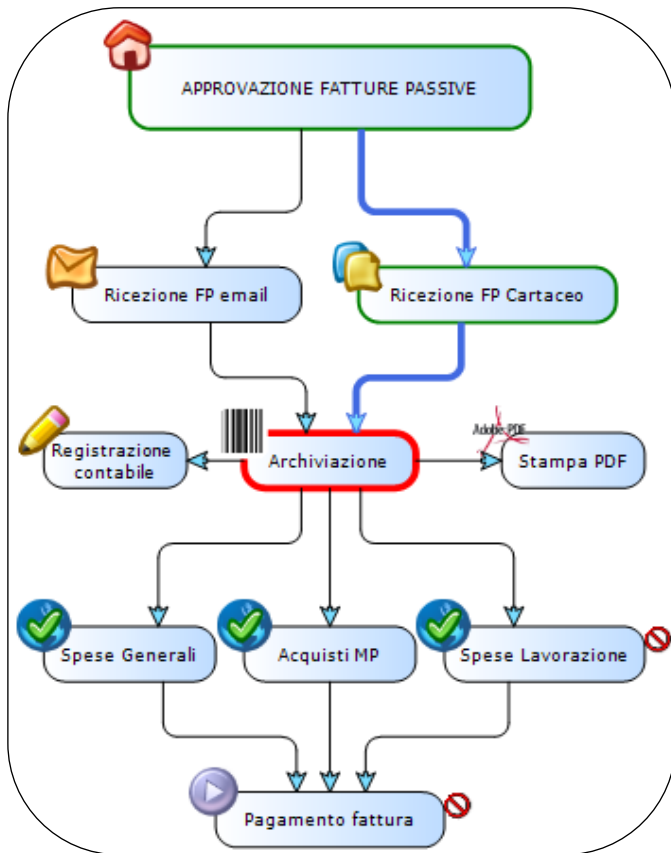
APPROVAZIONE FATTURE PASSIVE

Ricezione FP email

Ricezione FP Cartaceo

Registrazione contabile

Archiviazione

Adobe PDF

Stampa PDF

Spese Generali

Acquisti MP

Spese Lavorazione

Pagamento fattura